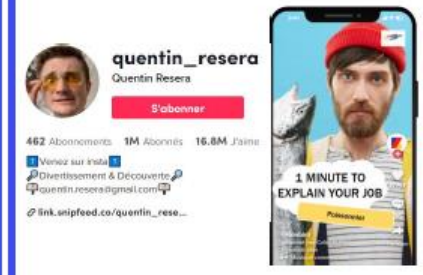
quentin_resera
Quentin Resera

S'abonner

462 Abonnements 1M Abonnés 16.8M J'aime

Venez sur insta
Divertissement & Découverte
quentin.resera@gmail.com

link.snipfeed.co/quentin_rese...

1 MINUTE TO EXPLAIN YOUR JOB

Poissonnier